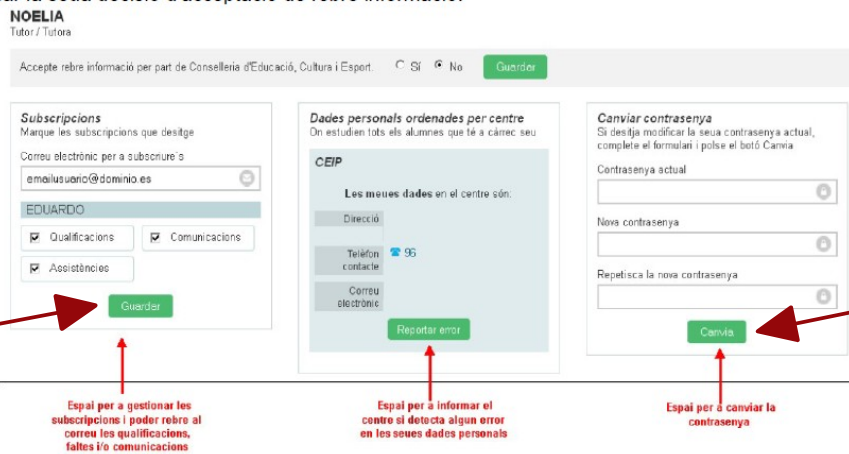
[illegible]

NOELIA
Tutor / Tutora

Accepte rebre informació per part de Conselleria d'Educació, Cultura i Esport: Sí No Guardar

Subscripcions
Marque les subscripcions que desitge

Correu electrònic per a subscriure's
emailusuario@dominio.es

EDUARDO
Qualificacions
Comunicacions
Assistències

Guardar

Dades personals ordenades per centre
On estudien tots els alumnes que té a càrrec seu

CEIP

Les meues dades en el centre són:

| Direcció | |
|---|---|
| Telèfon contacte | 96 |
| Correu electrònic | |

Reportar error

Canviar contrasenya
Si desitja modificar la seua contrasenya actual, complete el formulari i polse el botó Canvia

Contrasenya actual

Nova contrasenya

Repetisca la nova contrasenya

Canvia

Espai per a gestionar les subscripcions i poder rebre al correu les qualificacions, faltes i/o comunicacions

Espai per a informar el centre si detecta algun error en les seues dades personals

Espai per a canviar la contrasenya